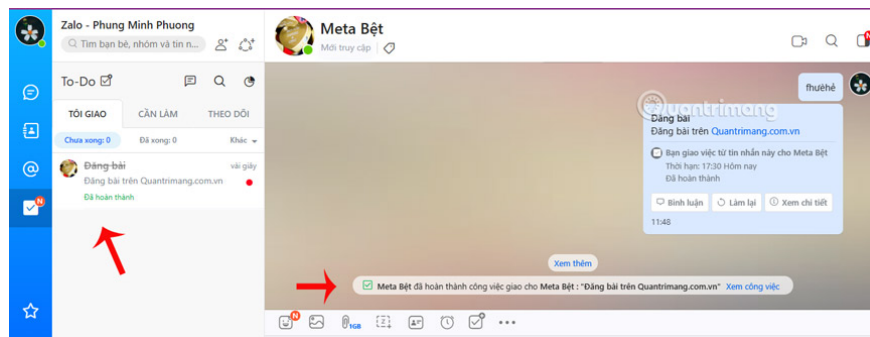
Zalo - Phung Minh Phuong

Tìm bạn bè, nhóm và tin n...

To-Do

TÔI GIAO

CẦN LÀM

THEO DÕI

Chưa xong: 0

Đã xong: 0

Khác

Đăng bài

vài giây

Đăng bài trên Quantrimang.com.vn

Đã hoàn thành

N

Meta Bệt

Mới truy cập

thuêhê

quantrimang

Đăng bài

Đăng bài trên Quantrimang.com.vn

Bạn giao việc từ tin nhắn này cho Meta Bệt

Thời hạn: 17:30 Hôm nay

Đã hoàn thành

Bình luận

Làm lại

Xem chi tiết

11:48

Xem thêm

Meta Bệt đã hoàn thành công việc giao cho Meta Bệt : "Đăng bài trên Quantrimang.com.vn" Xem công việc

N

1GB